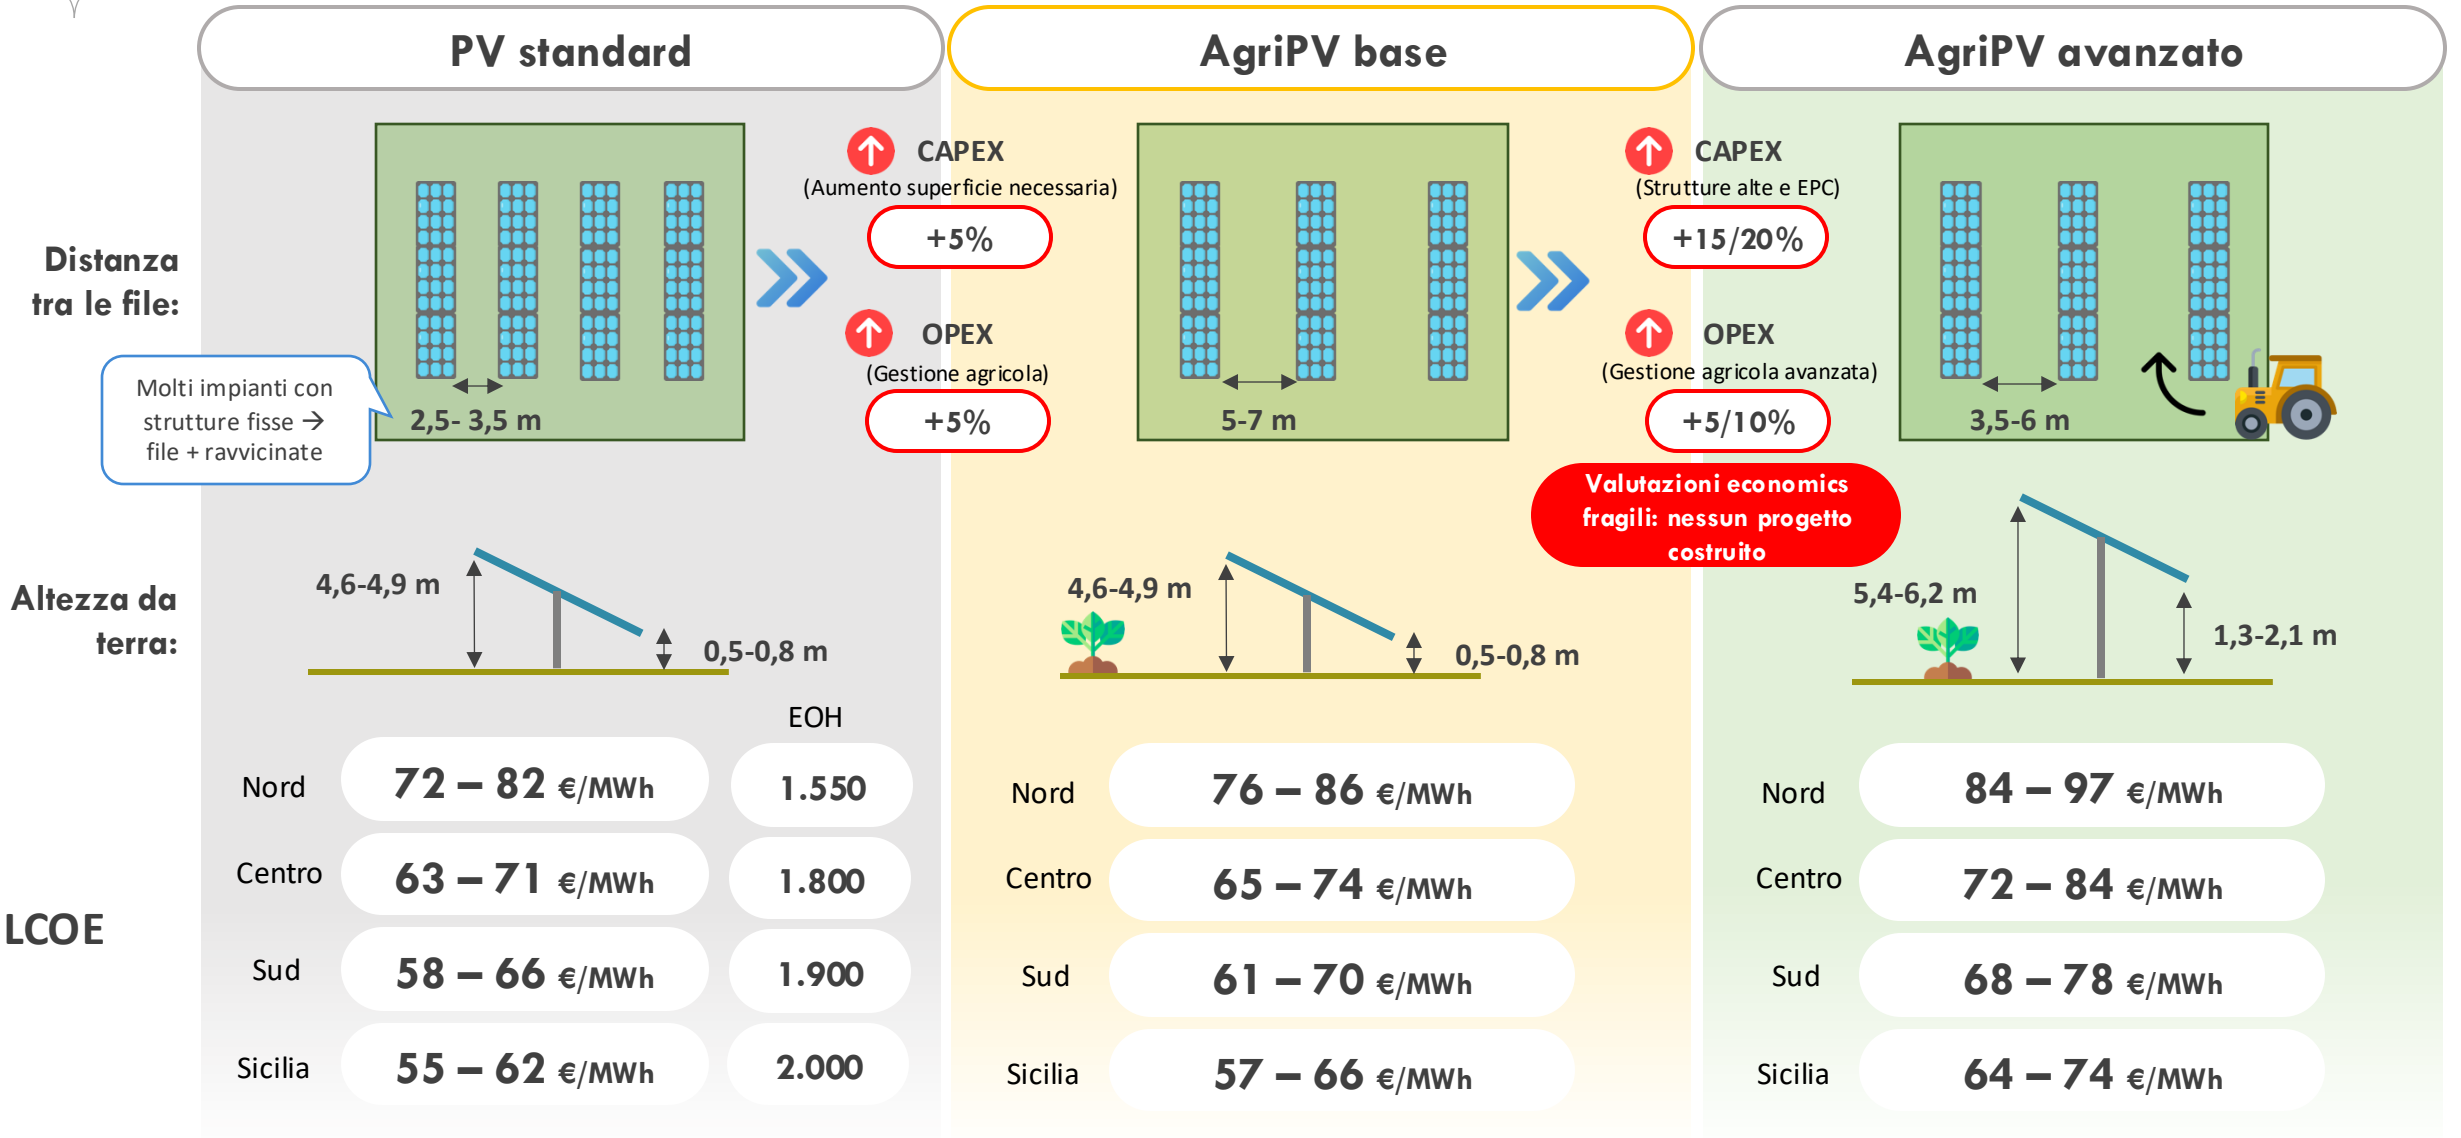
PV standard

AgriPV base

AgriPV avanzato

Distanza tra le file:

Molti impianti con strutture fisse → file + ravvicinate

2,5- 3,5 m

CAPEX
(Aumento superficie necessaria)
+5%

OPEX
(Gestione agricola)
+5%

5-7 m

CAPEX
(Strutture alte e EPC)
+15/20%

OPEX
(Gestione agricola avanzata)
+5/10%

3,5-6 m

Valutazioni economics fragili: nessun progetto costruito

Altezza da terra:

4,6-4,9 m
0,5-0,8 m

4,6-4,9 m
0,5-0,8 m

5,4-6,2 m
1,3-2,1 m

LCOE

| | | EOH |
|---|---|---|
| Nord | 72 – 82 €/MWh | 1.550 |
| Centro | 63 – 71 €/MWh | 1.800 |
| Sud | 58 – 66 €/MWh | 1.900 |
| Sicilia | 55 – 62 €/MWh | 2.000 |

| | |
|---|---|
| Nord | 76 – 86 €/MWh |
| Centro | 65 – 74 €/MWh |
| Sud | 61 – 70 €/MWh |
| Sicilia | 57 – 66 €/MWh |

| | |
|---|---|
| Nord | 84 – 97 €/MWh |
| Centro | 72 – 84 €/MWh |
| Sud | 68 – 78 €/MWh |
| Sicilia | 64 – 74 €/MWh |